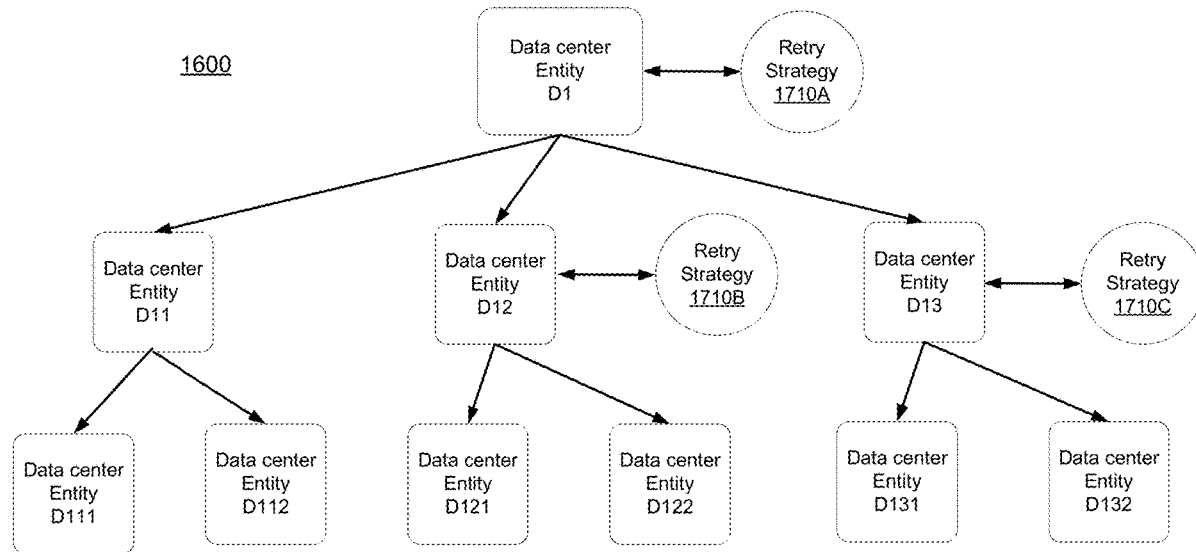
1600

Data center Entity D1

Retry Strategy 1710A

Data center Entity D11

Data center Entity D12

Retry Strategy 1710B

Data center Entity D13

Retry Strategy 1710C

Data center Entity D111

Data center Entity D112

Data center Entity D121

Data center Entity D122

Data center Entity D131

Data center Entity D132